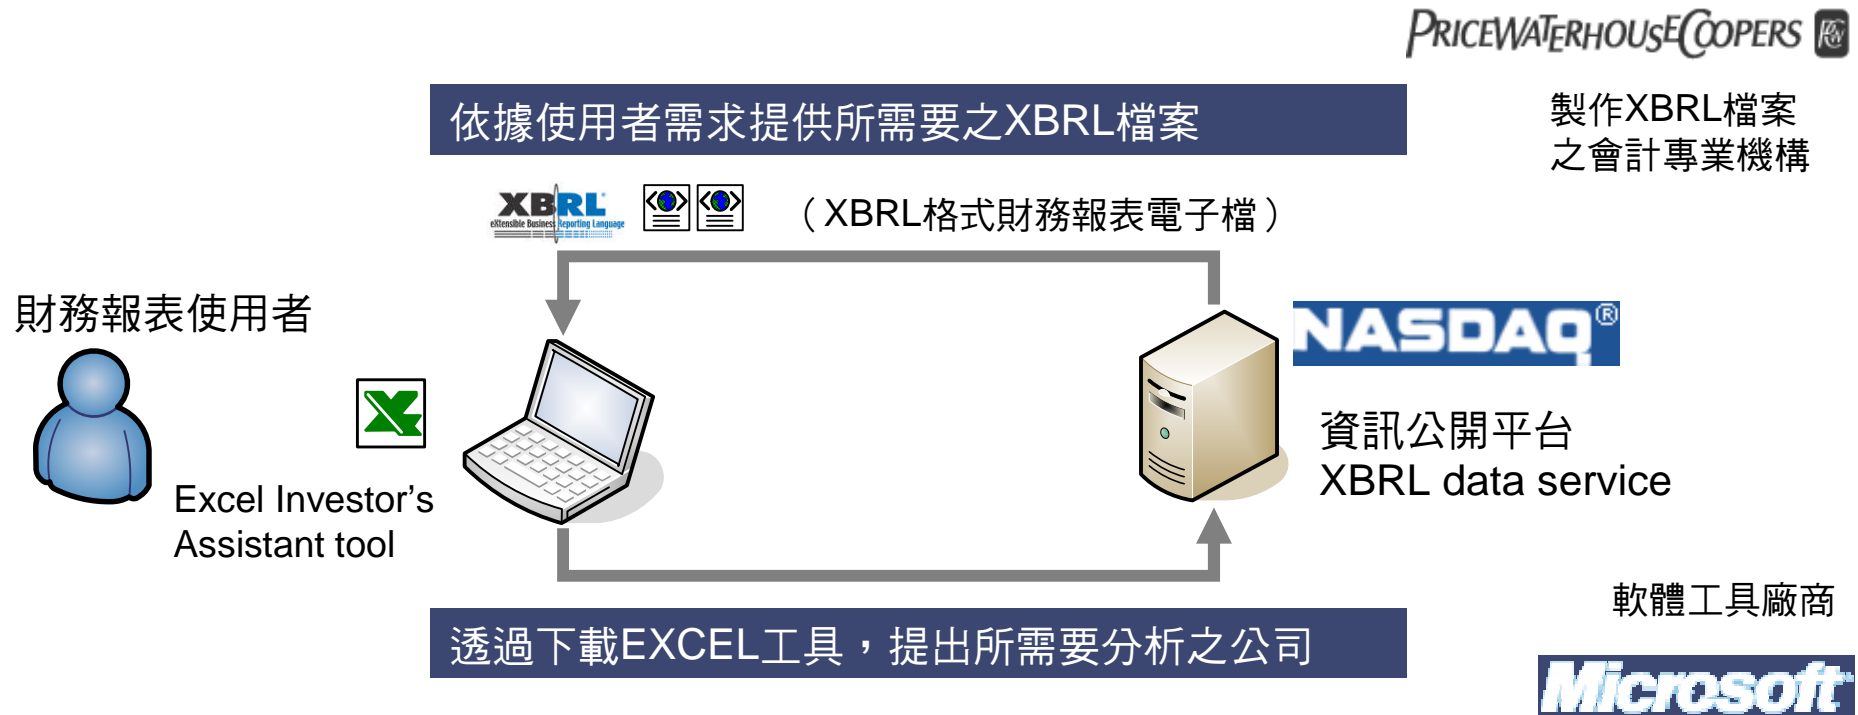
PRICEWATERHOUSECOOPERS

依據使用者需求提供所需要之XBRL檔案

製作XBRL檔案之會計專業機構

XBRL eXtensible Business Reporting Language

（XBRL格式財務報表電子檔）

財務報表使用者

NASDAQ®

Excel Investor’s Assistant tool

資訊公開平台
XBRL data service

軟體工具廠商

透過下載EXCEL工具，提出所需要分析之公司

Microsoft